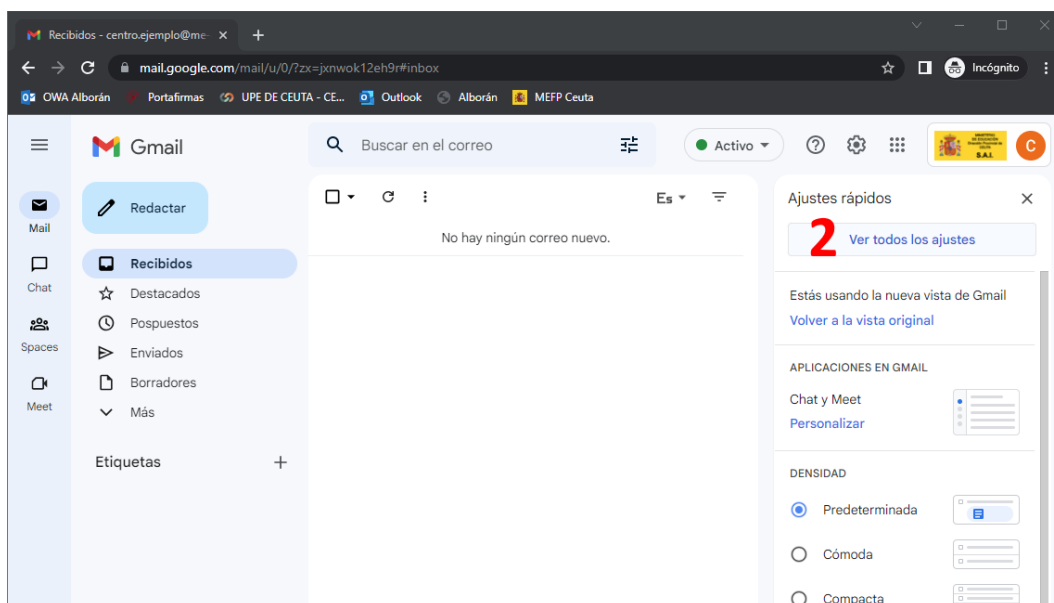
Recibidos - centro.ejemplo@me ×
+

mail.google.com/mail/u/0/?zx=jxnwok12eh9r#inbox
Incógnito

OWA Alborán  Portafirmas  UPE DE CEUTA - CE...  Outlook  Alborán  MEFP Ceuta

Gmail
Buscar en el correo
Activo

Mail
Chat
Spaces
Meet

Redactar
Recibidos
Destacados
Pospuestos
Enviados
Borradores
Más

Etiquetas
+

Es

No hay ningún correo nuevo.

Ajustes rápidos
2
Ver todos los ajustes

Estás usando la nueva vista de Gmail
Volver a la vista original

APLICACIONES EN GMAIL
Chat y Meet
Personalizar

DENSIDAD
Predeterminada
Cómoda
Compacta